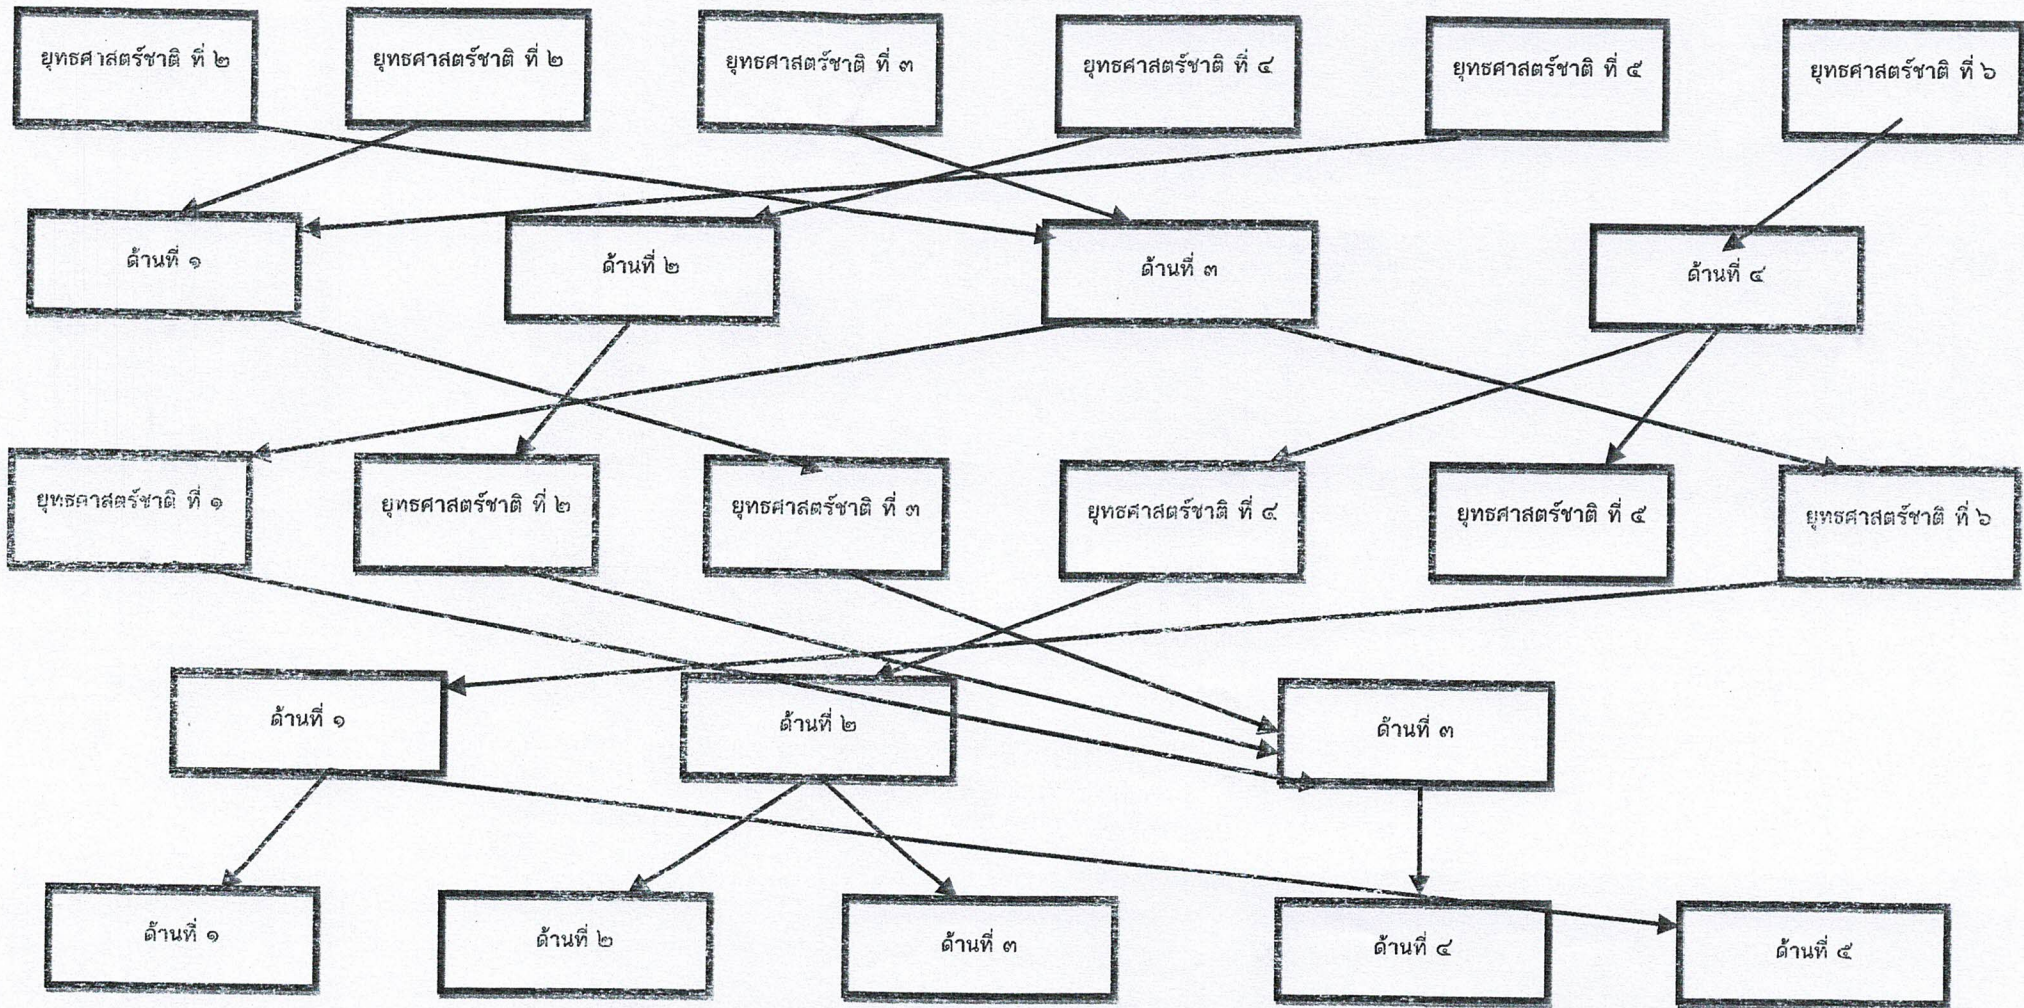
ยุทธศาสตร์ชาติ ที่ ๒
ยุทธศาสตร์ชาติ ที่ ๒
ยุทธศาสตร์ชาติ ที่ ๓
ยุทธศาสตร์ชาติ ที่ ๔
ยุทธศาสตร์ชาติ ที่ ๕
ยุทธศาสตร์ชาติ ที่ ๖

ด้านที่ ๑
ด้านที่ ๒
ด้านที่ ๓
ด้านที่ ๔

ยุทธศาสตร์ชาติ ที่ ๑
ยุทธศาสตร์ชาติ ที่ ๒
ยุทธศาสตร์ชาติ ที่ ๓
ยุทธศาสตร์ชาติ ที่ ๔
ยุทธศาสตร์ชาติ ที่ ๕
ยุทธศาสตร์ชาติ ที่ ๖

ด้านที่ ๑
ด้านที่ ๒
ด้านที่ ๓

ด้านที่ ๑
ด้านที่ ๒
ด้านที่ ๓
ด้านที่ ๔
ด้านที่ ๕